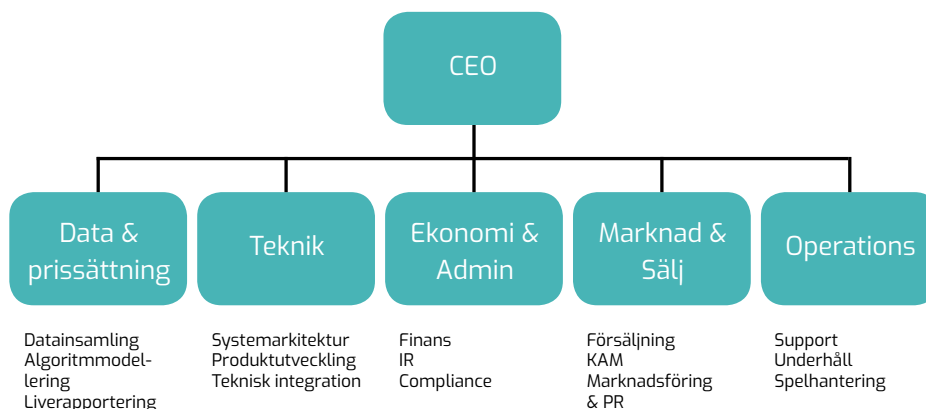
CEO

Data & prissättning

Teknik

Ekonomi & Admin

Marknad & Sälj

Operations

Datainsamling
Algoritmmodellering
Liverapportering

Systemarkitektur
Produktutveckling
Teknisk integration

Finans
IR
Compliance

Försäljning
KAM
Marknadsföring & PR

Support
Underhåll
Spelhantering